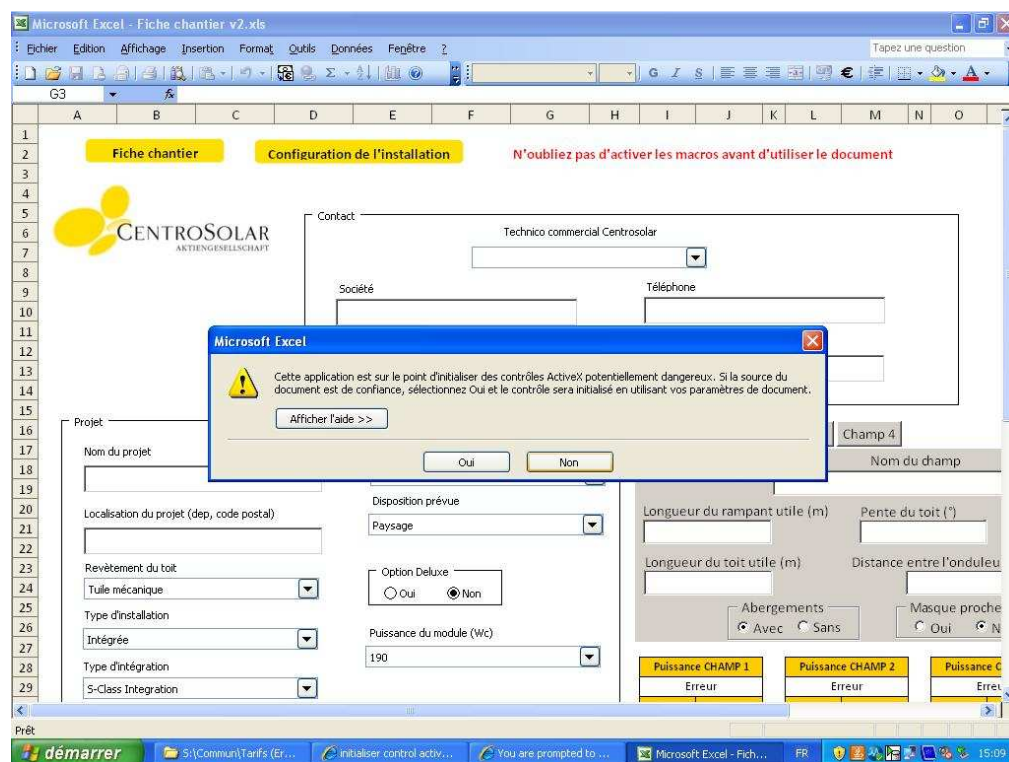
Microsoft Excel - Fiche chantier v2.xls

Fichier Edition Affichage Insertion Format Outils Données Fenêtre ?

Tapez une question

G3

A B C D E F G H I J K L M N O

1
2
3
4
5
6
7
8
9
10
11
12
13
14
15
16
17
18
19
20
21
22
23
24
25
26
27
28
29

Fiche chantier

Configuration de l'installation

N'oubliez pas d'activer les macros avant d'utiliser le document

CENTROSOLAR
AKTIENGESELLSCHAFT

Contact

Technico commercial Centrosolar

Société

Téléphone

Microsoft Excel

Cette application est sur le point d'initialiser des contrôles ActiveX potentiellement dangereux. Si la source du document est de confiance, sélectionnez Oui et le contrôle sera initialisé en utilisant vos paramètres de document.

Afficher l'aide >>

Oui Non

Projet

Nom du projet

Champ 4

Nom du champ

Disposition prévue

Paysage

Localisation du projet (dep, code postal)

Longueur du rampant utile (m)

Pente du toit (°)

Revêtement du toit

Tuile mécanique

Option Deluxe

Oui Non

Longueur du toit utile (m)

Distance entre l'onduleu

Type d'installation

Intégrée

Abergements

Avec Sans

Masque proche

Oui N

Puissance du module (Wc)

190

Type d'intégration

S-Class Integration

Puissance CHAMP 1

Erreur

Puissance CHAMP 2

Erreur

Puissance C

Erreu

Prêt

démarrer

S:\Commun\Tarifs (Er...

initialiser control activ...

You are prompted to ...

Microsoft Excel - Fich...

FR

15:09